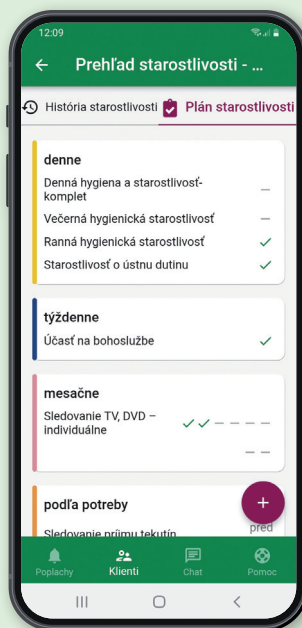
12:09

Prehľad starostlivosti - ...

História starostlivosti

Plán starostlivosti

denne

Denná hygiena a starostlivosť-komplet –

Večerná hygienická starostlivosť –

Ranná hygienická starostlivosť ✓

Starostlivosť o ústnu dutinu ✓

týždenne

Účasť na bohoslužbe ✓

mesačne

Sledovanie TV, DVD – individuálne ✓✓– – – –

– –

podľa potreby

Sledovanie príjmu tekutín

pred

+

Poplachy

Klienti

Chat

Pomoc